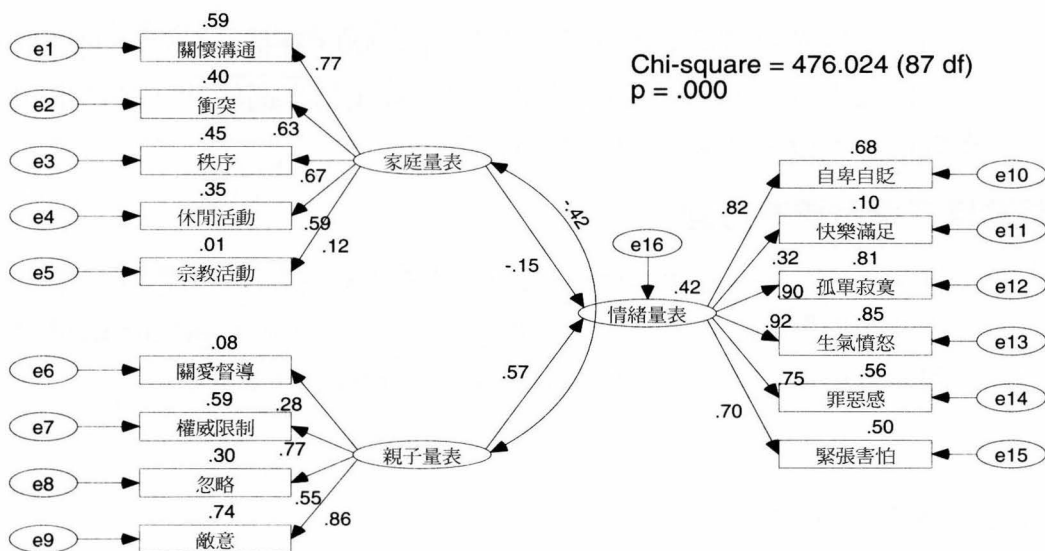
Chi-square = 476.024 (87 df)
p = .000

e1
.59
關懷溝通
.77
e2
.40
衝突
.63
e3
.45
秩序
.67
e4
.35
休閒活動
.59
e5
.01
宗教活動
.12
家庭量表
-.42
-.15

e6
.08
關愛督導
.28
e7
.59
權威限制
.77
e8
.30
忽略
.55
e9
.74
敵意
.86
親子量表
.57

e16
.42
情緒量表
.82
.68
自卑自貶
e10
.10
快樂滿足
e11
.32
.81
.90
孤單寂寞
e12
.92
.85
生氣憤怒
e13
.75
.56
罪惡感
e14
.70
.50
緊張害怕
e15